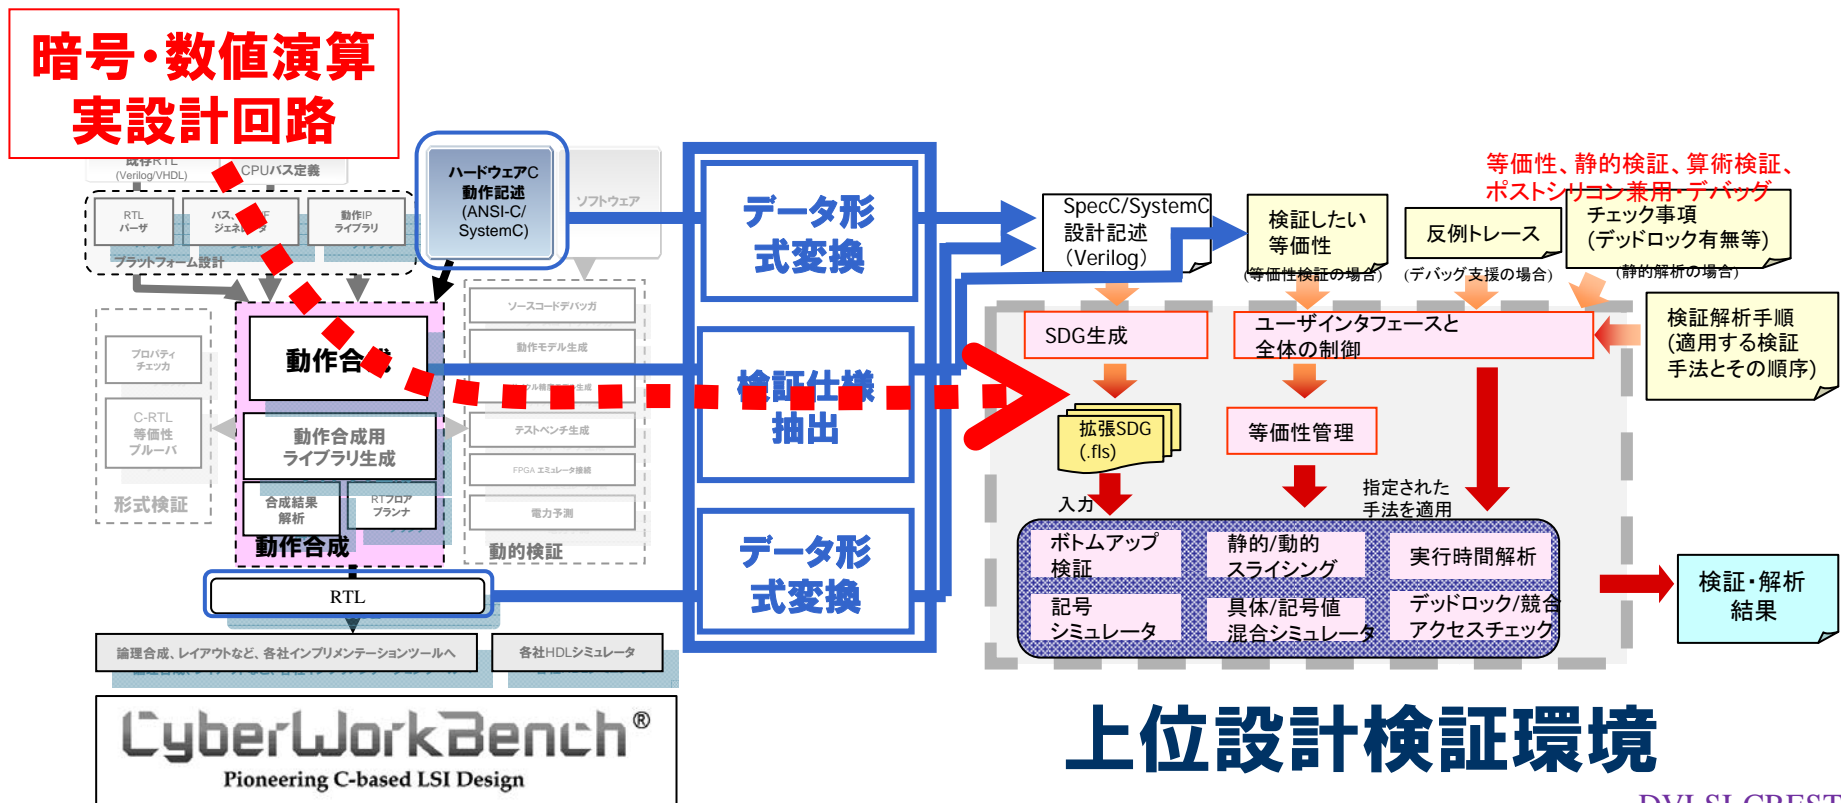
暗号・数値演算
実設計回路

既存RTL
(Verilog/VHDL)
CPUバス定義

RTL
パーザ
バス、IF
ジェネレータ
動作IP
ライブラリ
プラットフォーム設計

ハードウェアC
動作記述
(ANSI-C/
SystemC)

ソフトウェア

プロパティ
チェッカ
C-RTL
等価性
プルーバ
形式検証

動作合成
動作合成用
ライブラリ生成
合成結果
解析
RTフロア
プランナ
動作合成

ソースコードデバッガ
動作モデル生成
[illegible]
テストベンチ生成
FPGA エミュレータ接続
電力予測
動的検証

RTL

論理合成、レイアウトなど、各社インプリメンテーションツールへ
各社HDLシミュレータ

CyberWorkBench®
Pioneering C-based LSI Design

データ形
式変換

検証仕様
抽出

データ形
式変換

等価性、静的検証、算術検証、
ポストシリコン兼用・デバッグ

SpecC/SystemC
設計記述
(Verilog)

検証したい
等価性
(等価性検証の場合)

反例トレース
(デバッグ支援の場合)

チェック事項
(デッドロック有無等)
(静的解析の場合)

検証解析手順
(適用する検証
手法とその順序)

SDG生成
ユーザインタフェースと
全体の制御

拡張SDG
(.fls)
等価性管理

入力
指定された
手法を適用

ボトムアップ
検証
静的/動的
スライシング
実行時間解析
記号
シミュレータ
具体/記号値
混合シミュレータ
デッドロック/競合
アクセスチェック

検証・解析
結果

上位設計検証環境

DVLSI CREST